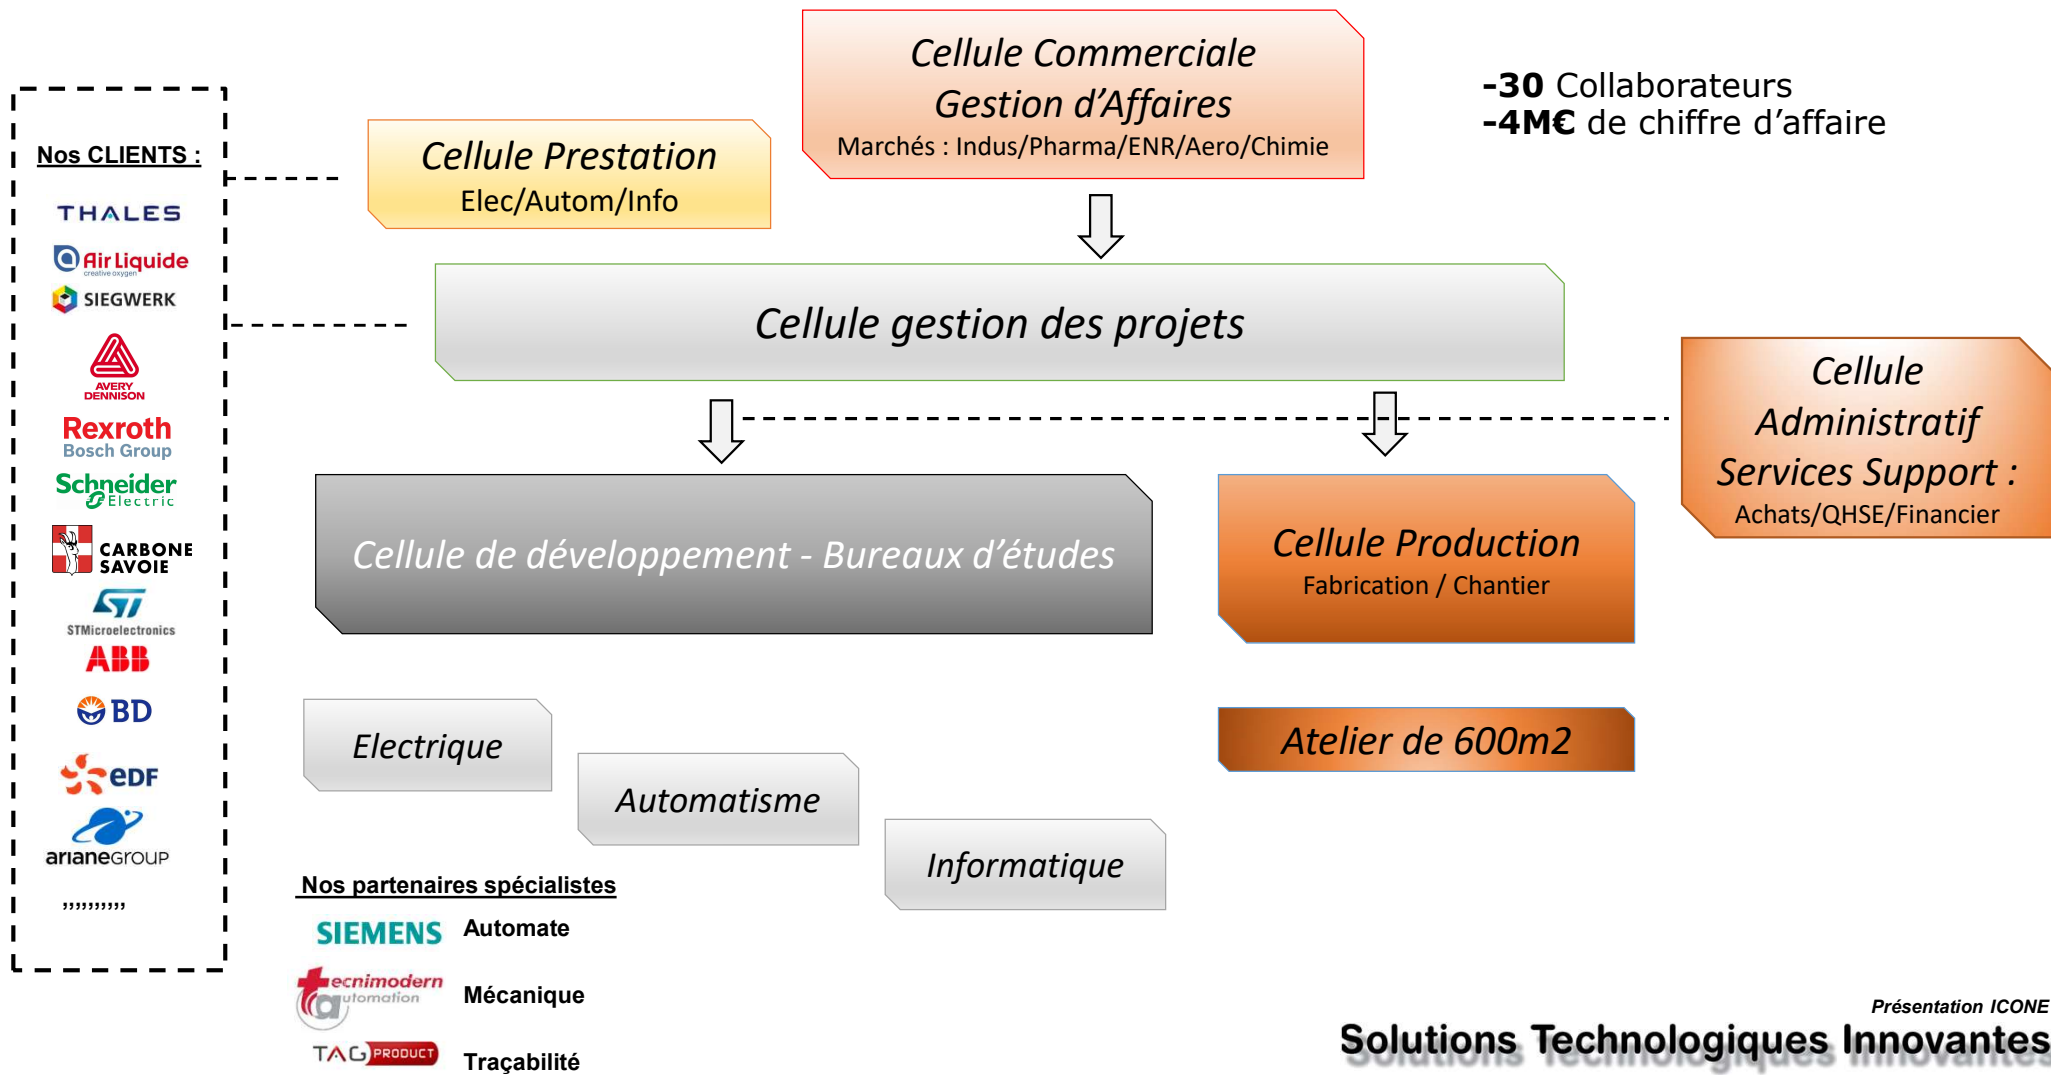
Nos CLIENTS :

THALES

Air Liquide
creative oxygen

SIEGWERK

AVERY DENNISON

Rexroth
Bosch Group

Schneider Electric

CARBONE SAVOIE

STMicroelectronics

ABB

BD

eDF

arianeGROUP

,,,,,,,,,,

Cellule Prestation
Elec/Autom/Info

Cellule Commerciale
Gestion d'Affaires
Marchés : Indus/Pharma/ENR/Aero/Chimie

-30 Collaborateurs
-4M€ de chiffre d'affaire

Cellule gestion des projets

Cellule Administratif Services Support :
Achats/QHSE/Financier

Cellule de développement - Bureaux d'études

Cellule Production
Fabrication / Chantier

Atelier de 600m2

Electrique

Automatisme

Informatique

Nos partenaires spécialistes

SIEMENS Automate

tecnimodern automation Mécanique

TAG PRODUCT Traçabilité

Présentation ICONE
Solutions Technologiques Innovantes